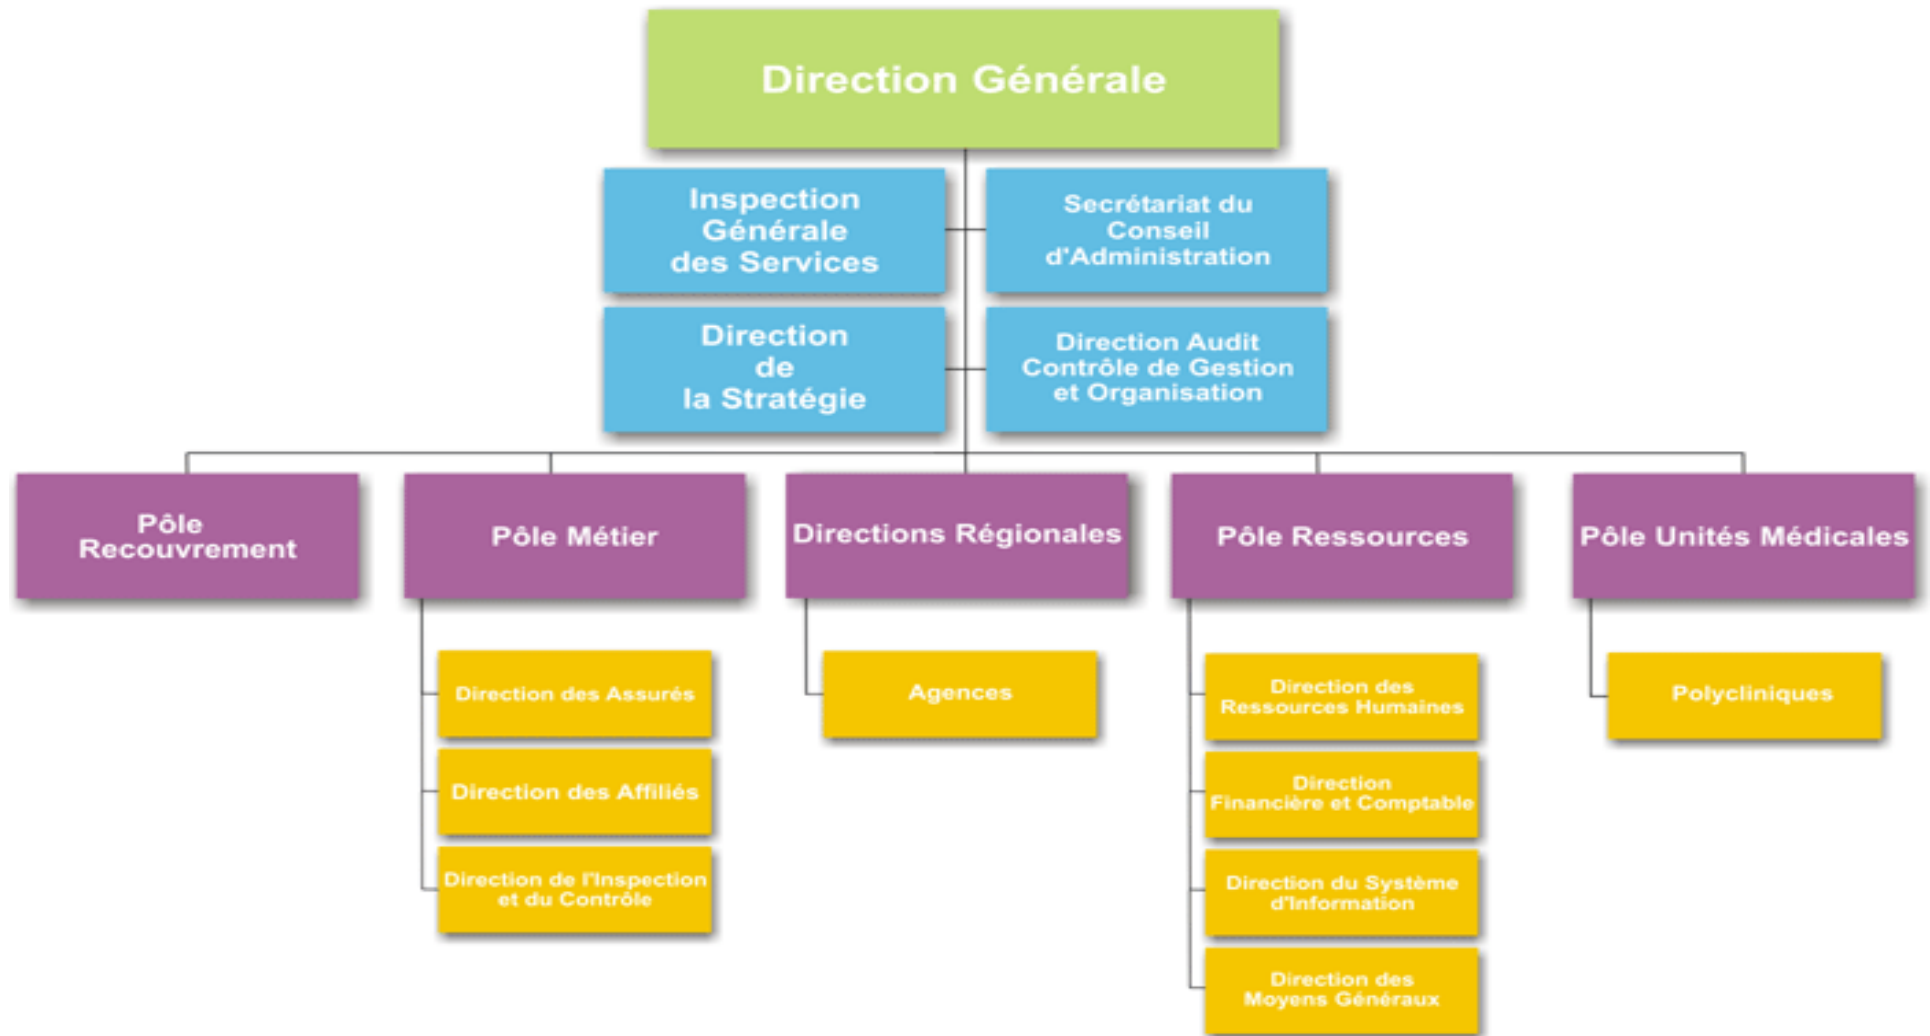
Direction Générale

Inspection Générale des Services

Secrétariat du Conseil d'Administration

Direction de la Stratégie

Direction Audit Contrôle de Gestion et Organisation

Pôle Recouvrement

Pôle Métier

Directions Régionales

Pôle Ressources

Pôle Unités Médicales

Direction des Assurés

Direction des Affiliés

Direction de l'Inspection et du Contrôle

Agences

Direction des Ressources Humaines

Direction Financière et Comptable

Direction du Système d'Information

Direction des Moyens Généraux

Polycliniques